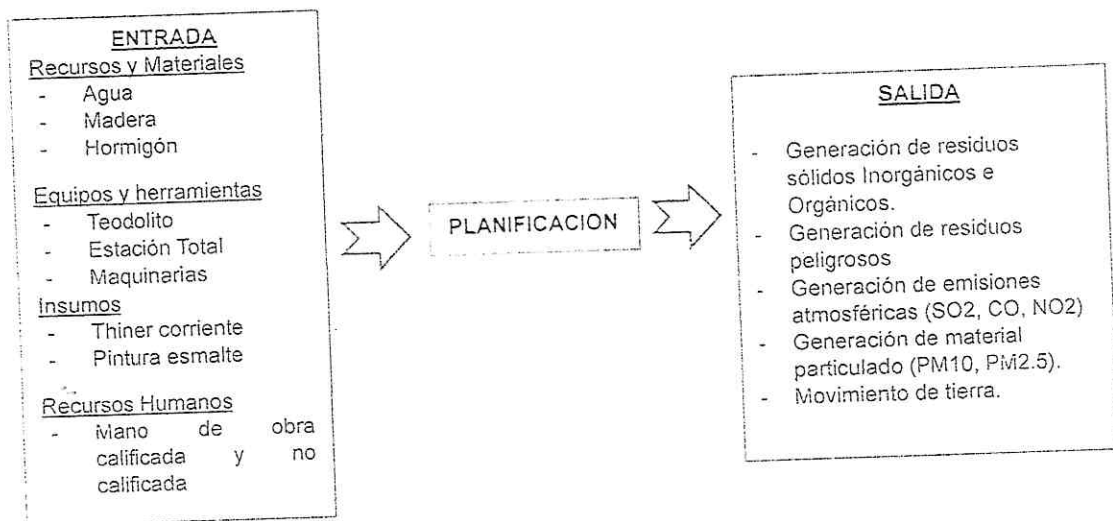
ENTRADA

Recursos y Materiales
- Agua
- Madera
- Hormigón

Equipos y herramientas
- Teodolito
- Estación Total
- Maquinarias

Insumos
- Thiner corriente
- Pintura esmalte

Recursos Humanos
- Mano de obra calificada y no calificada

PLANIFICACION

SALIDA

- Generación de residuos sólidos Inorgánicos e Orgánicos.
- Generación de residuos peligrosos
- Generación de emisiones atmosféricas (SO2, CO, NO2)
- Generación de material particulado (PM10, PM2.5).
- Movimiento de tierra.